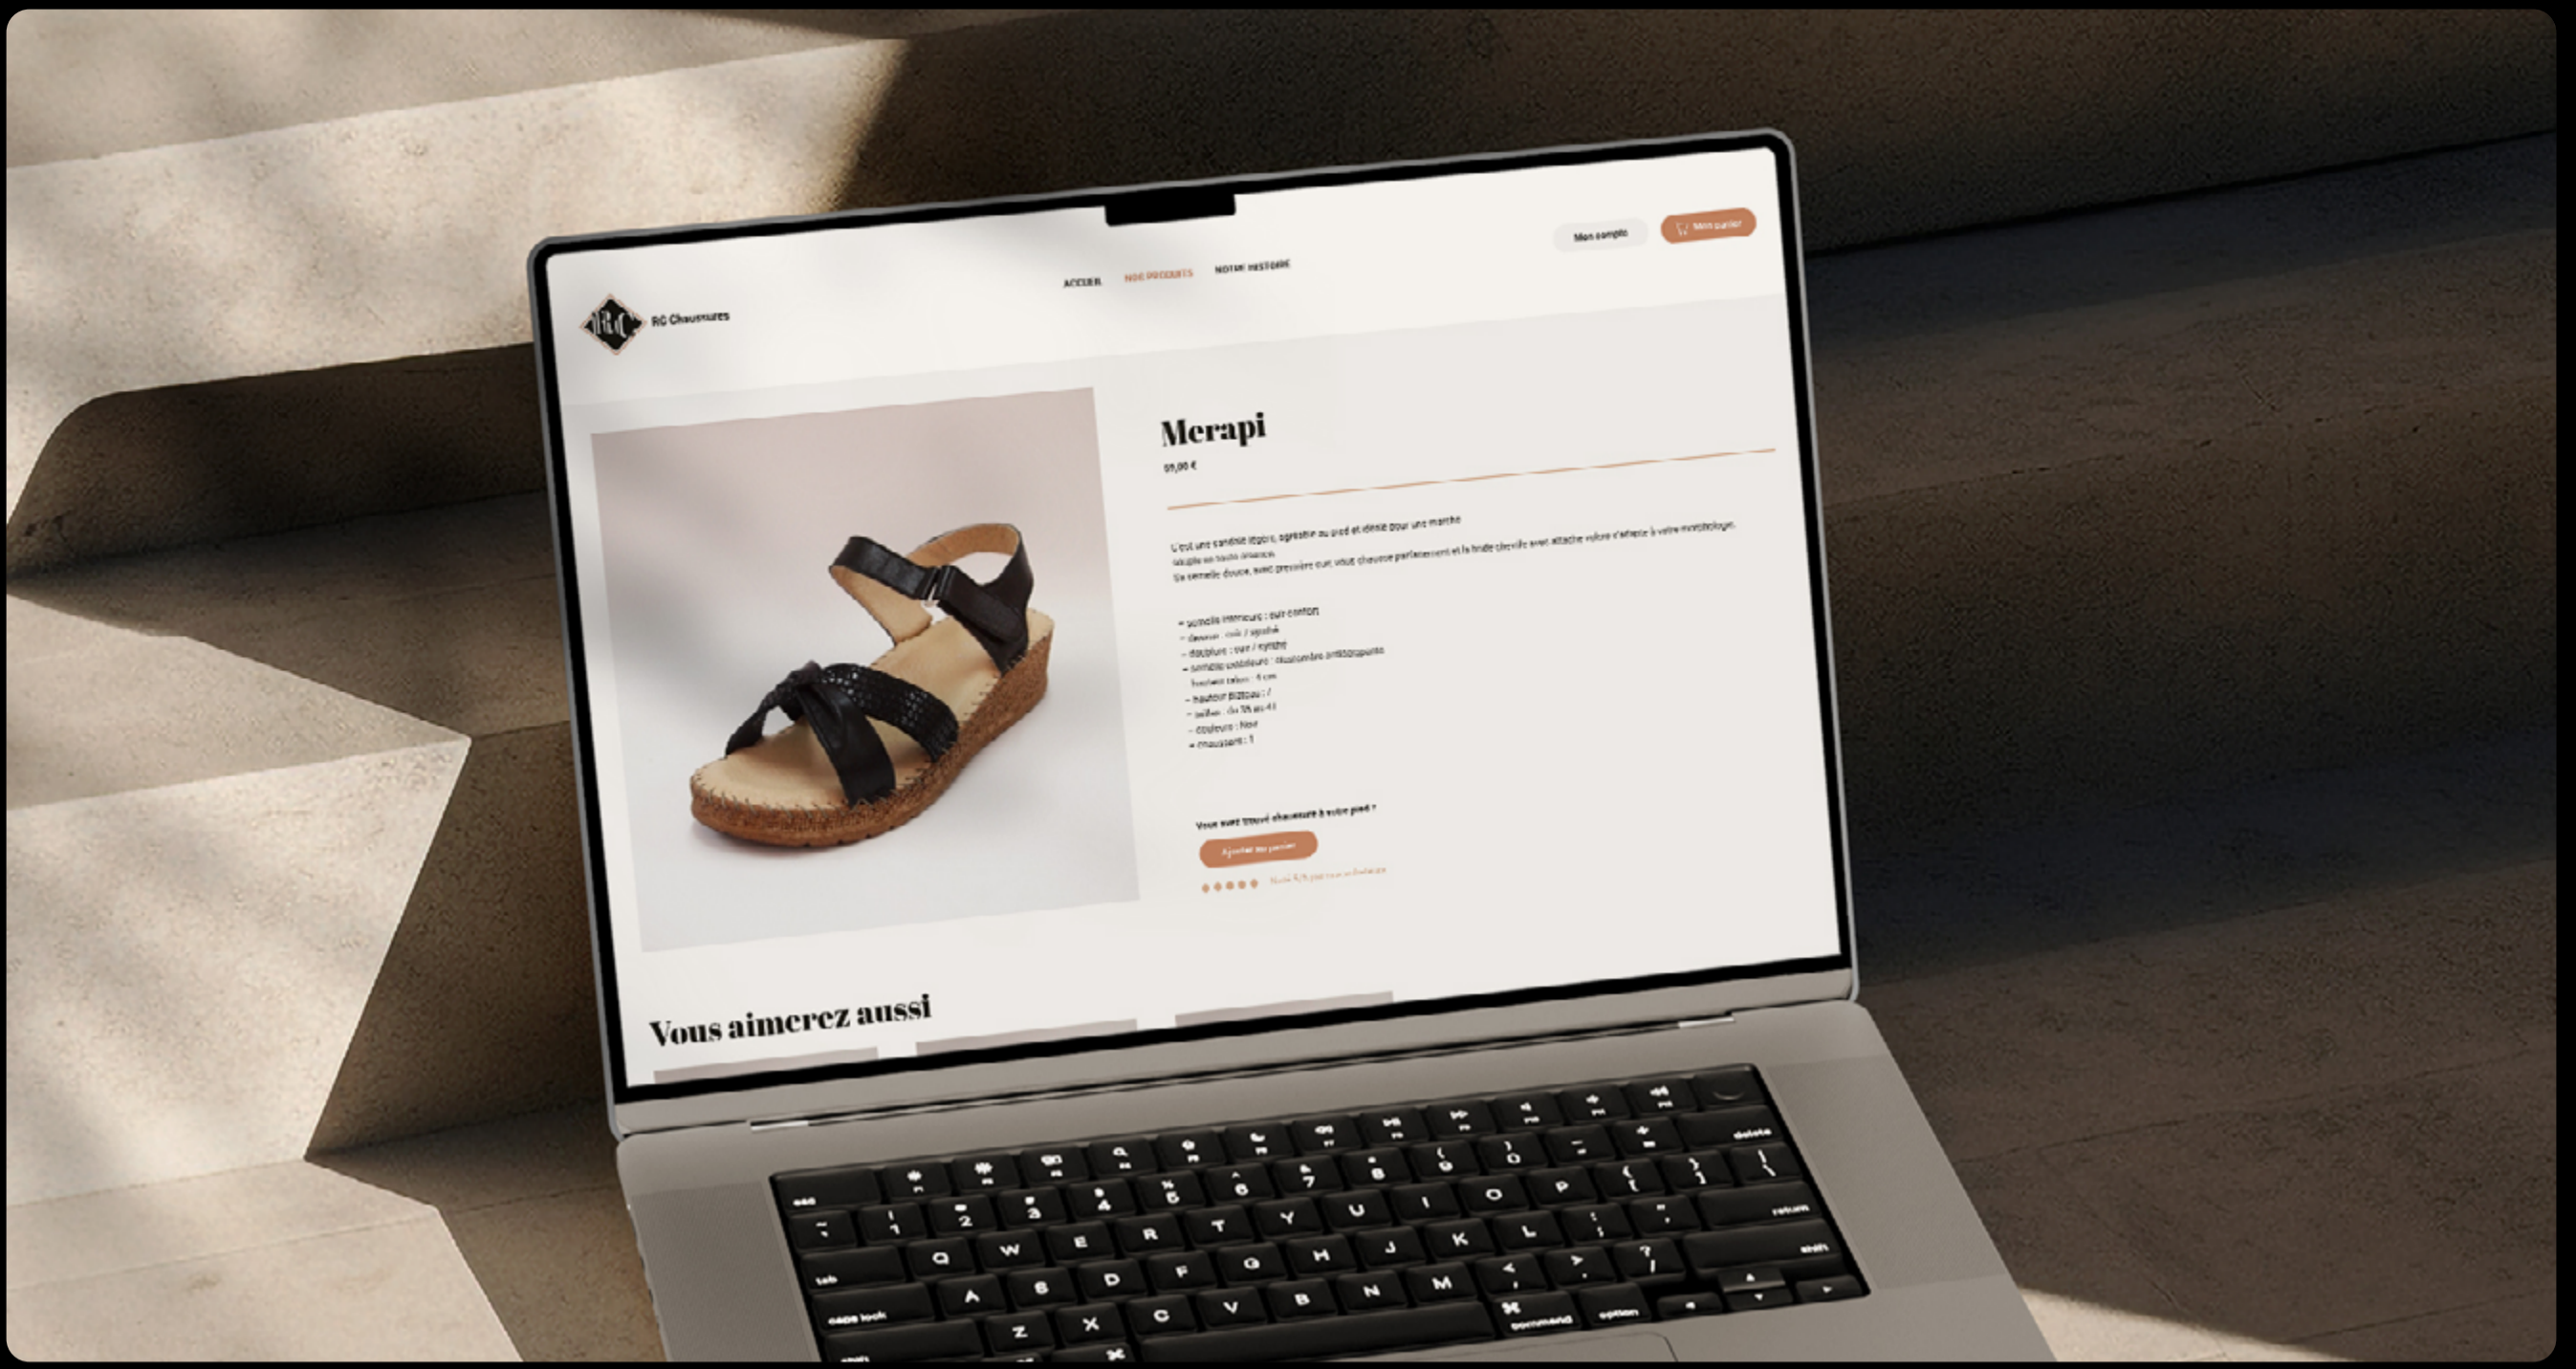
Mon compte

Mon panier

ACCUEIL

NOS PRODUITS

NOTRE HISTOIRE

RC

RC Chaussures

Merapi

95,00 €

C'est une sandale légère, agréable au pied et idéale pour une marche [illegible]
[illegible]
Sa semelle douce, avec première cuir vous chausse parfaitement et la bride cheville avec attache velcro s'adapte à votre morphologie.

– semelle intérieure : cuir confort
– dessus : cuir / synthé
– doublure : cuir / synthé
– semelle extérieure : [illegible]
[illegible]
– hauteur plateau : /
– tailles : du 35 au 41
– couleurs : Noir
– chaussant : 1

Vous avez trouvé chaussure à votre pied ?

Ajouter au panier

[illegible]

Vous aimerez aussi

esc
tab
caps lock
shift
delete
return
shift
command
option
Q W E R T Y U I O P
A S D F G H J K L
Z X C V B N M
1 2 3 4 5 6 7 8 9 0